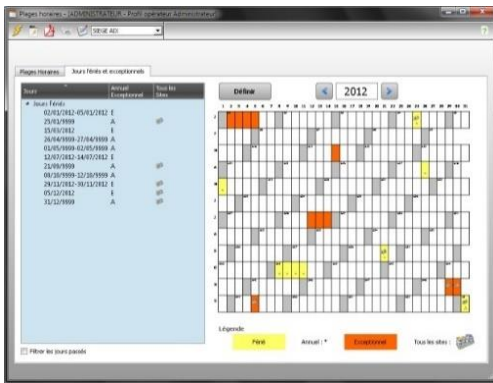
Plages horaires - ADMINISTRATEUR - Profil opérateur Administrateur

SIEGE ADI

Plages Horaires

Jours fériés et exceptionnels

| Jours | Annuel Exceptionnel | Tous les sites |
|---|---|---|
| Jours Fériés | | |
| 02/01/2012-05/01/2012 | E | |
| 25/01/9999 | A | |
| 15/03/2012 | E | |
| 26/04/9999-27/04/9999 | A | |
| 01/05/9999-02/05/9999 | A | |
| 12/07/2012-14/07/2012 | E | |
| 21/09/9999 | A | |
| 09/10/9999-12/10/9999 | A | |
| 29/11/2012-30/11/2012 | E | |
| 05/12/2012 | E | |
| 31/12/9999 | A | |

Filtrer les jours passés

Définir

2012

Légende

Férié

Annuel : *

Exceptionnel

Tous les sites :